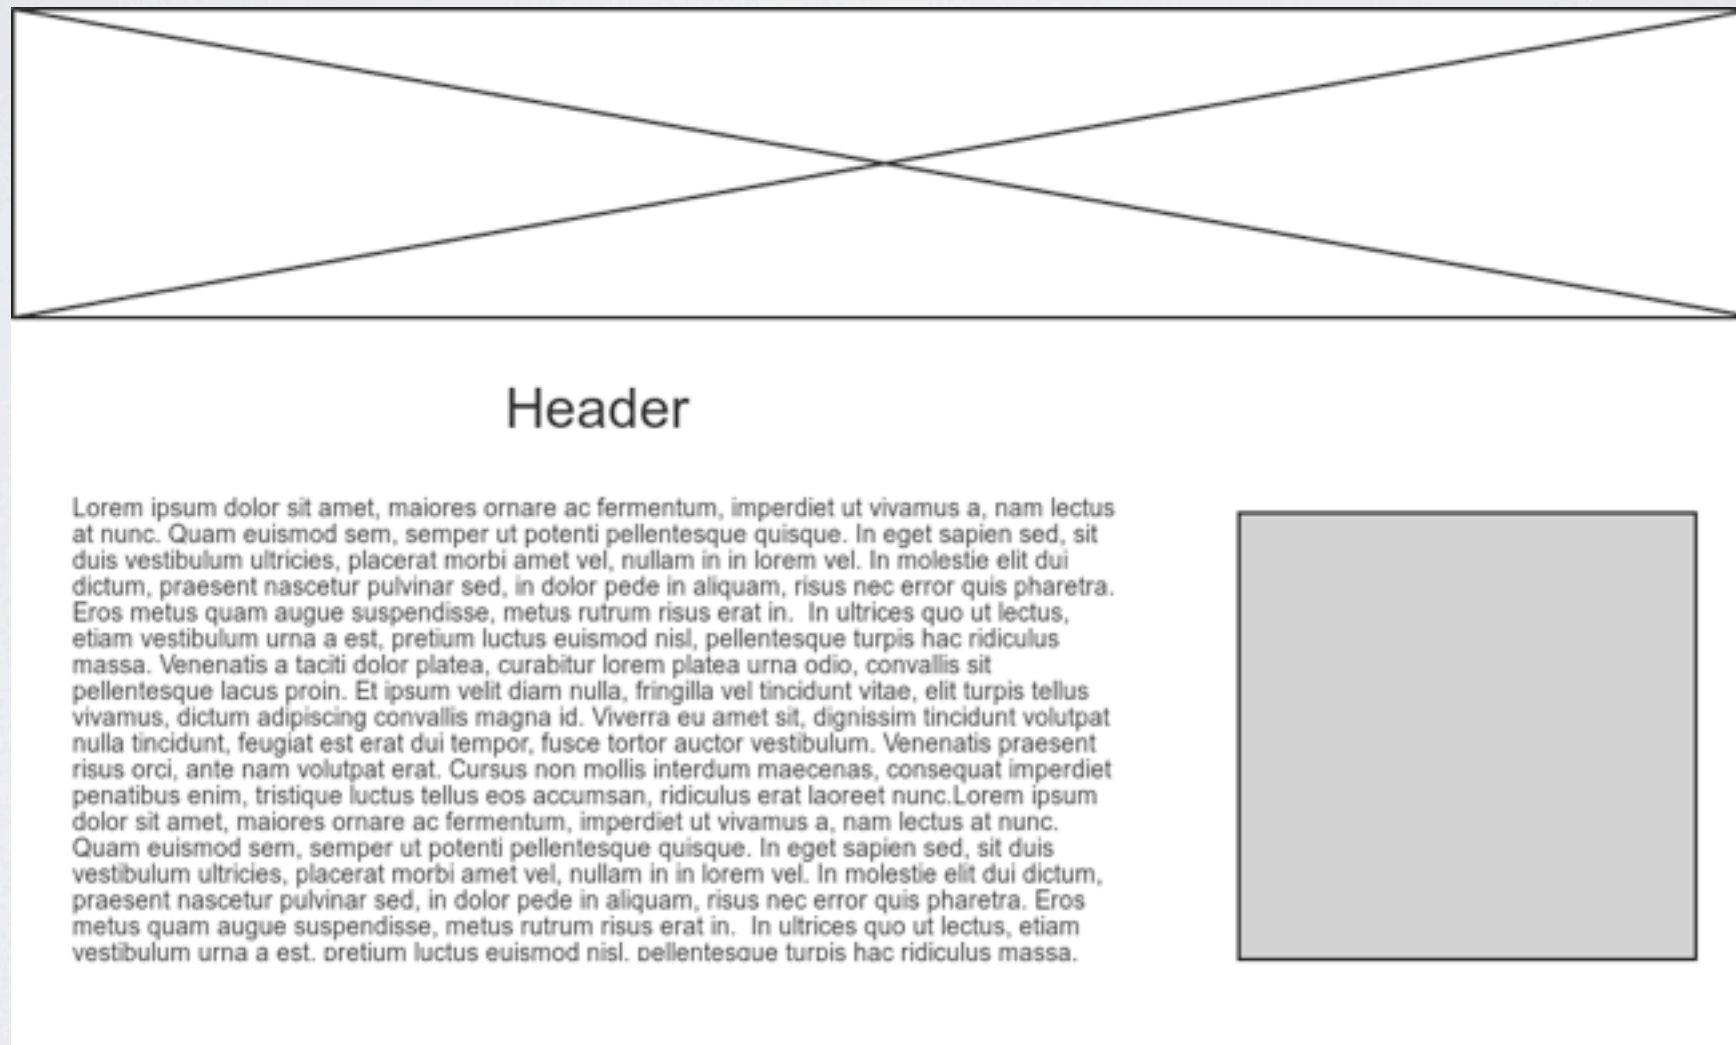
Header

Lorem ipsum dolor sit amet, maiores ornare ac fermentum, imperdiet ut vivamus a, nam lectus at nunc. Quam euismod sem, semper ut potenti pellentesque quisque. In eget sapien sed, sit duis vestibulum ultricies, placerat morbi amet vel, nullam in in lorem vel. In molestie elit dui dictum, praesent nascetur pulvinar sed, in dolor pede in aliquam, risus nec error quis pharetra. Eros metus quam augue suspendisse, metus rutrum risus erat in. In ultrices quo ut lectus, etiam vestibulum urna a est, pretium luctus euismod nisl, pellentesque turpis hac ridiculus massa. Venenatis a taciti dolor platea, curabitur lorem platea urna odio, convallis sit pellentesque lacus proin. Et ipsum velit diam nulla, fringilla vel tincidunt vitae, elit turpis tellus vivamus, dictum adipiscing convallis magna id. Viverra eu amet sit, dignissim tincidunt volutpat nulla tincidunt, feugiat est erat dui tempor, fusce tortor auctor vestibulum. Venenatis praesent risus orci, ante nam volutpat erat. Cursus non mollis interdum maecenas, consequat imperdiet penatibus enim, tristique luctus tellus eos accumsan, ridiculus erat laoreet nunc.Lorem ipsum dolor sit amet, maiores ornare ac fermentum, imperdiet ut vivamus a, nam lectus at nunc. Quam euismod sem, semper ut potenti pellentesque quisque. In eget sapien sed, sit duis vestibulum ultricies, placerat morbi amet vel, nullam in in lorem vel. In molestie elit dui dictum, praesent nascetur pulvinar sed, in dolor pede in aliquam, risus nec error quis pharetra. Eros metus quam augue suspendisse, metus rutrum risus erat in. In ultrices quo ut lectus, etiam vestibulum urna a est, pretium luctus euismod nisl, pellentesque turpis hac ridiculus massa.